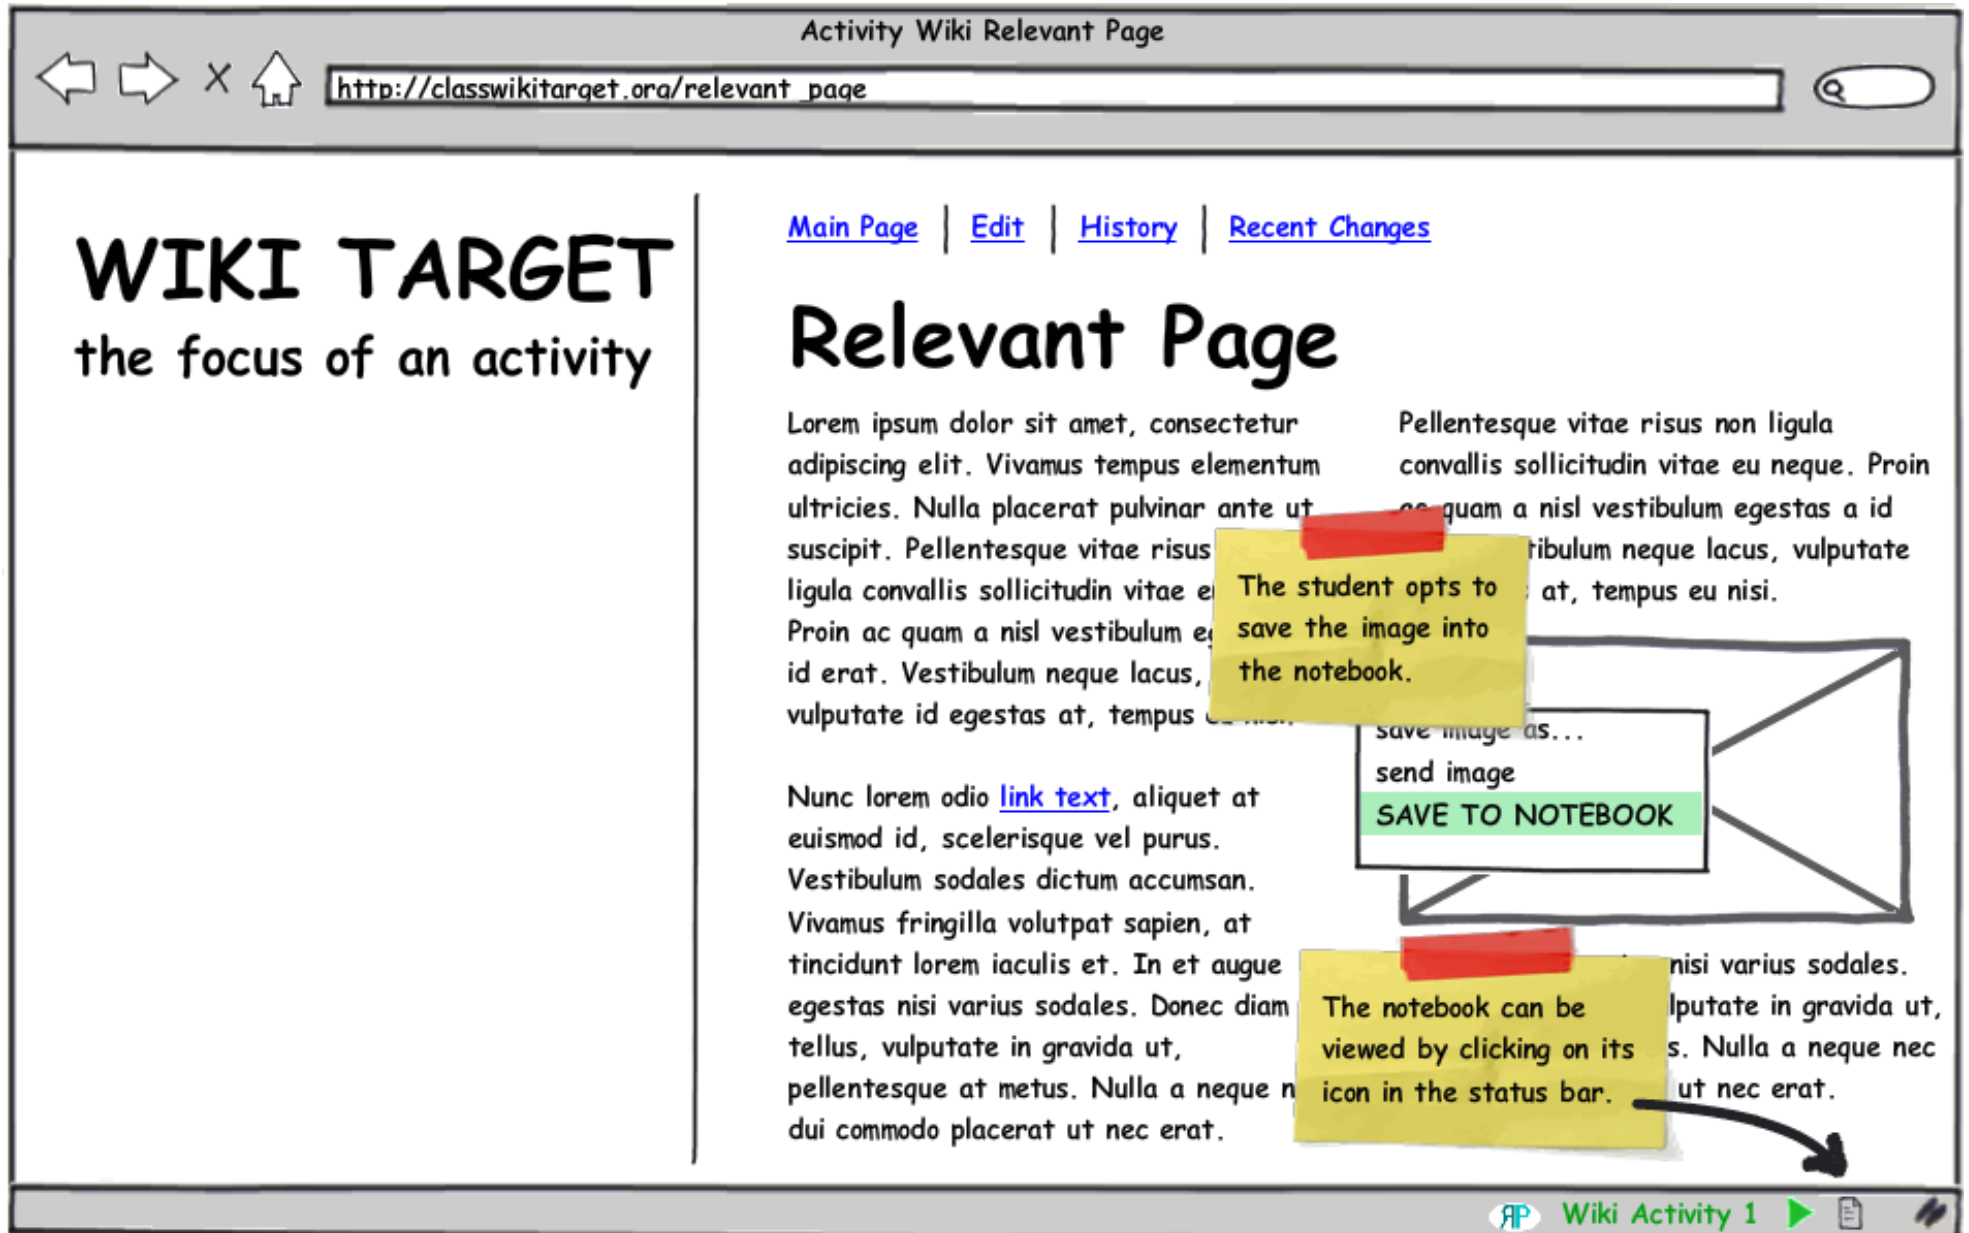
Activity Wiki Relevant Page

http://classwikitarget.org/relevant_page

WIKI TARGET
the focus of an activity

Main Page | Edit | History | Recent Changes

Relevant Page

Lorem ipsum dolor sit amet, consectetur adipiscing elit. Vivamus tempus elementum ultricies. Nulla placerat pulvinar ante ut suscipit. Pellentesque vitae risus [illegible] ligula convallis sollicitudin vitae e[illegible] Proin ac quam a nisl vestibulum e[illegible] id erat. Vestibulum neque lacus, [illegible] vulputate id egestas at, tempus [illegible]

Pellentesque vitae risus non ligula convallis sollicitudin vitae eu neque. Proin ac quam a nisl vestibulum egestas a id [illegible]tibulum neque lacus, vulputate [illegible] at, tempus eu nisi.

The student opts to save the image into the notebook.

save image as...
send image
SAVE TO NOTEBOOK

Nunc lorem odio link text, aliquet at euismod id, scelerisque vel purus. Vestibulum sodales dictum accumsan. Vivamus fringilla volutpat sapien, at tincidunt lorem iaculis et. In et augue egestas nisi varius sodales. Donec diam tellus, vulputate in gravida ut, pellentesque at metus. Nulla a neque n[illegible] dui commodo placerat ut nec erat.

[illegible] nisi varius sodales. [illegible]lputate in gravida ut, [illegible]s. Nulla a neque nec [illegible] ut nec erat.

The notebook can be viewed by clicking on its icon in the status bar.

Wiki Activity 1